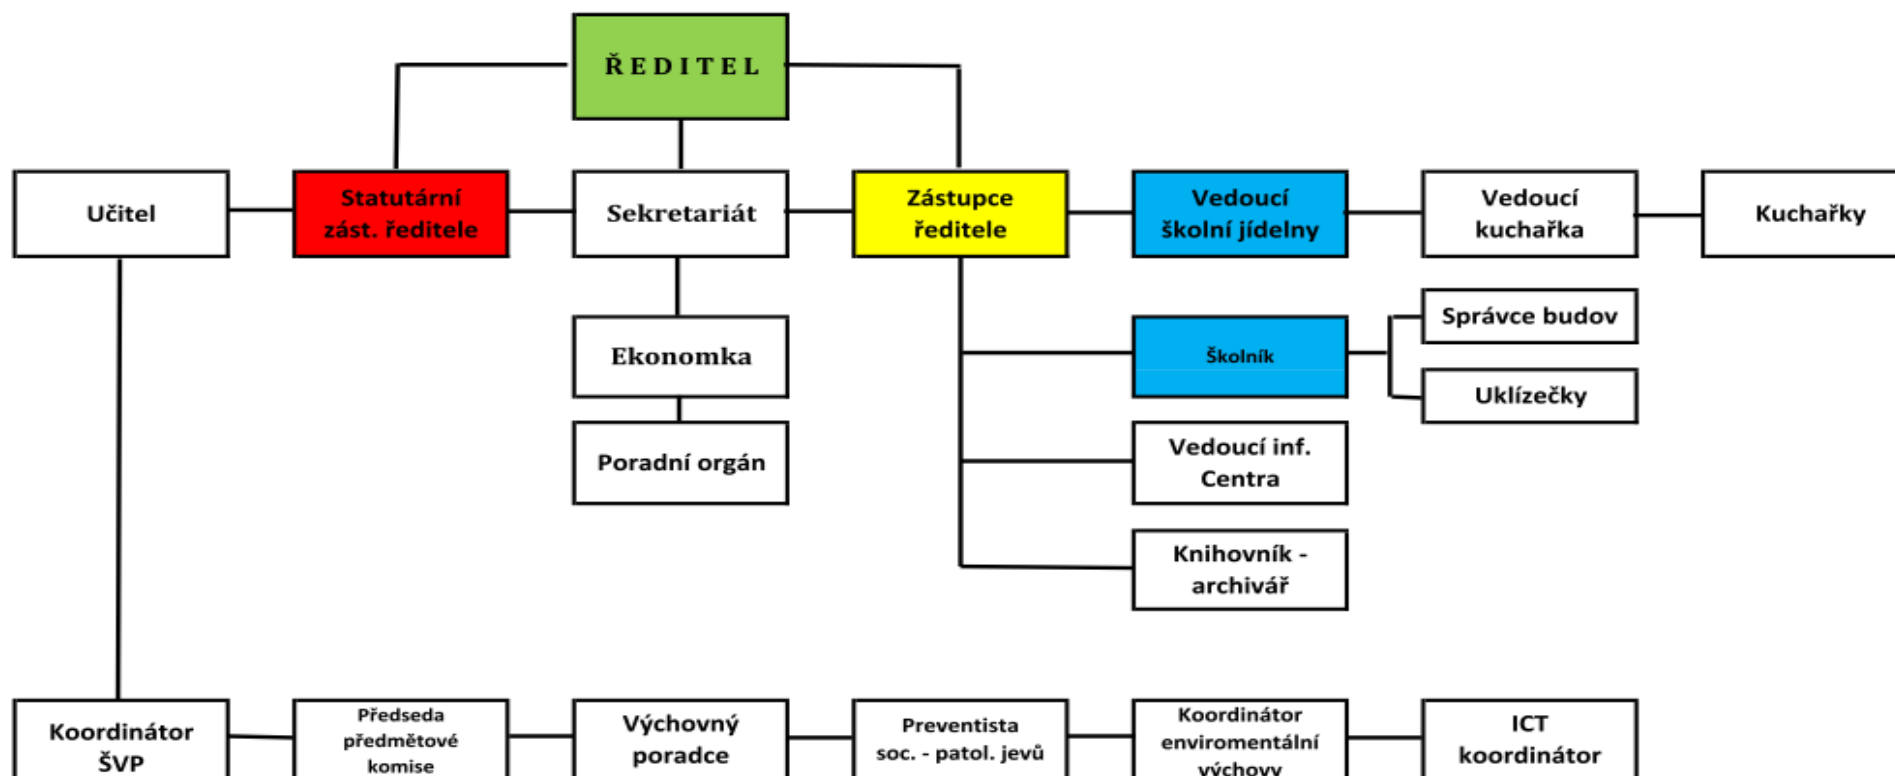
ŘEDITEL

Učitel

Statutární zást. ředitele

Sekretariát

Zástupce ředitele

Vedoucí školní jídelny

Vedoucí kuchařka

Kuchařky

Ekonomka

Poradní orgán

Školník

Správce budov

Uklízečky

Vedoucí inf. Centra

Knihovník - archivář

Koordinátor ŠVP

Předseda předmětové komise

Výchovný poradce

Preventista soc. - patol. jevů

Koordinátor enviromentální výchovy

ICT koordinátor